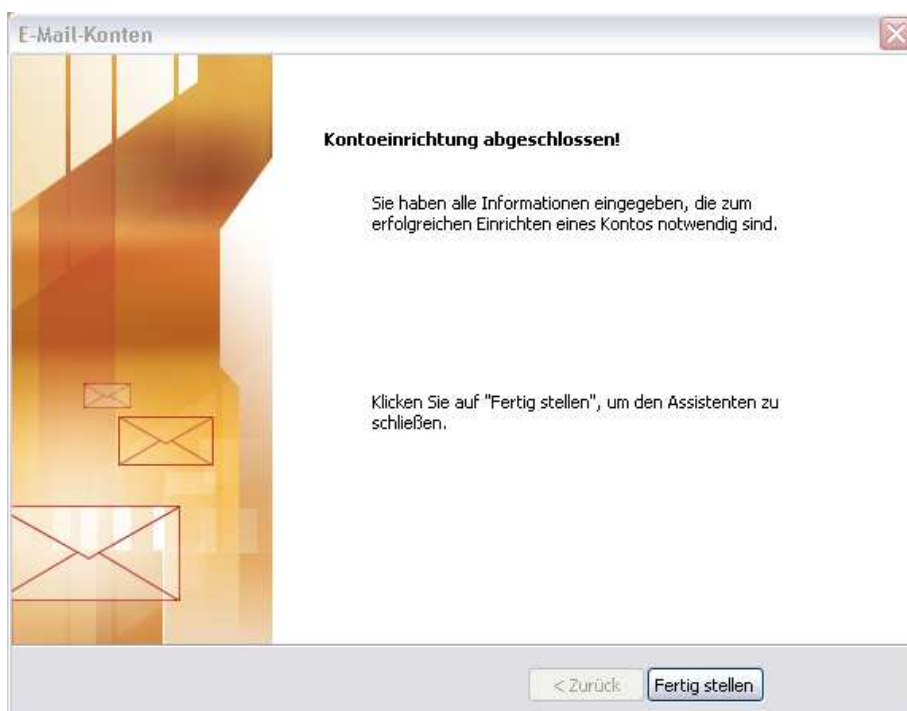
E-Mail-Konten

Kontoeinrichtung abgeschlossen!

Sie haben alle Informationen eingegeben, die zum erfolgreichen Einrichten eines Kontos notwendig sind.

Klicken Sie auf "Fertig stellen", um den Assistenten zu schließen.

< Zurück

Fertig stellen